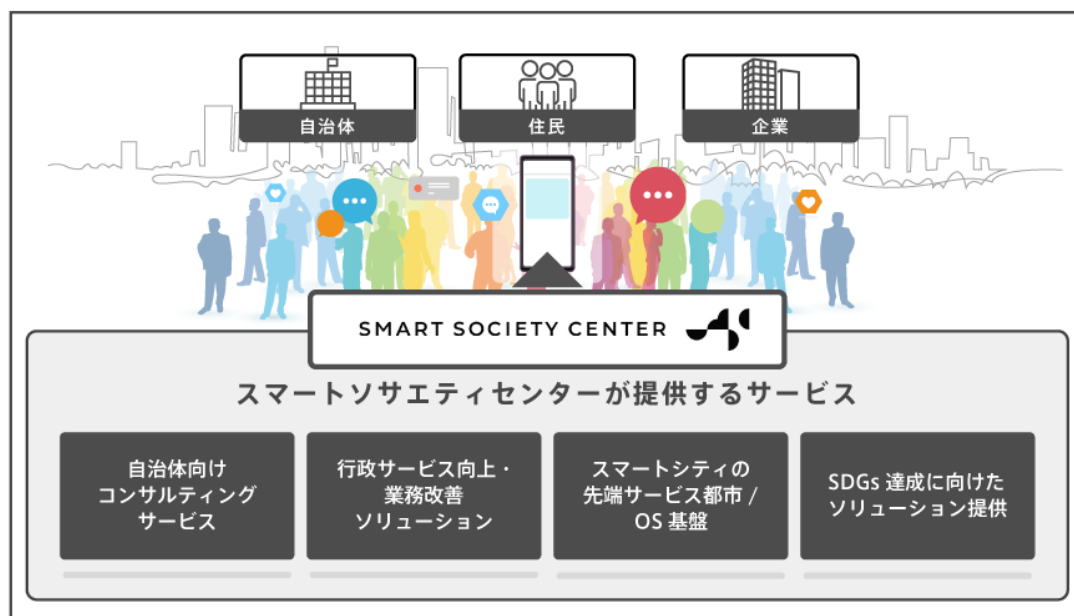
自治体

住民

企業

SMART SOCIETY CENTER

スマートソサエティセンターが提供するサービス

自治体向け
コンサルティング
サービス

行政サービス向上・
業務改善
ソリューション

スマートシティの
先端サービス都市 /
OS 基盤

SDGs 達成に向けた
ソリューション提供